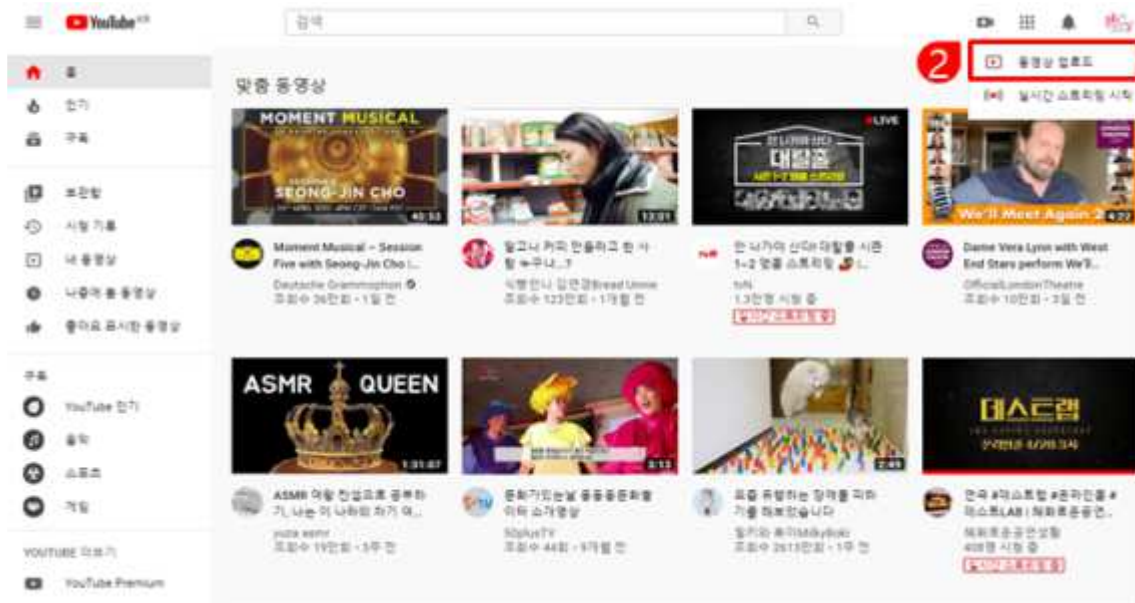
YouTube KR

검색

2

동영상 업로드

실시간 스트리밍 시작

홈

인기

구독

보관함

시청 기록

내 동영상

나중에 볼 동영상

좋아요 표시한 동영상

구독

YouTube 인기

음악

스포츠

게임

YOUTUBE 더보기

YouTube Premium

맞춤 동영상

MOMENT MUSICAL

SEONG-JIN CHO

40:32

Moment Musical – Session Five with Seong-Jin Cho |...

Deutsche Grammophon

조회수 36만회 • 1일 전

13:01

할고나 커피 만들려고 한 사람 누구니...?

식빵언니 김연경Bread Unnie

조회수 123만회 • 1개월 전

LIVE

대탈출

tvN 한 나가야 산다! 대탈출 시즌 1~2 몰풀 스트리밍

tvN

1.3천명 시청 중

실시간 스트리밍 중

We'll Meet Again 2

4:22

Dame Vera Lynn with West End Stars perform We'll...

OfficialLondonTheatre

조회수 10만회 • 3일 전

ASMR QUEEN

1:31:07

ASMR 여왕 컨셉으로 공부하기, 나는 이 나라의 자기 여...

yuza asmr

조회수 19만회 • 5주 전

3:13

문화가있는날 올림올문화물 이터 소개영상

50plusTV

조회수 44회 • 5개월 전

2:49

요즘 유행하는 장애물 피하기를 해보았습니다

밀키와 복키MilkyBoki

조회수 2613만회 • 1주 전

데스트랩

한국 #데스트랩 #온라인출 #마스트LAB | 체화론공연...

체화론공연상회

408명 시청 중

실시간 스트리밍 중